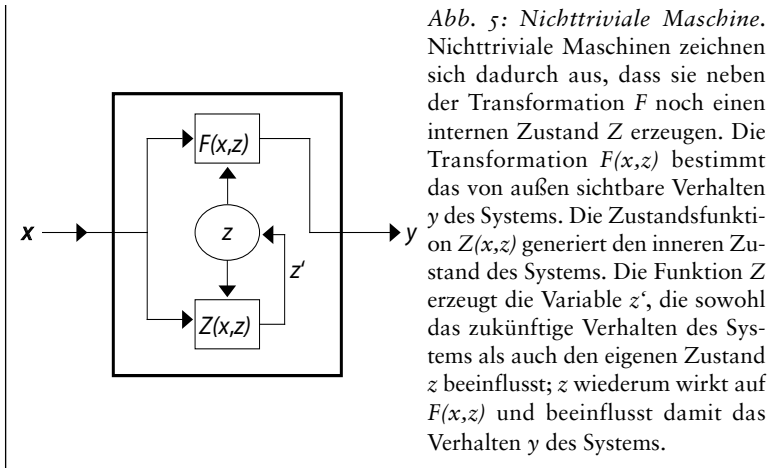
F(x,z)

x

z

y

z'

Z(x,z)

*Abb. 5: Nichttriviale Maschine.* Nichttriviale Maschinen zeichnen sich dadurch aus, dass sie neben der Transformation *F* noch einen internen Zustand *Z* erzeugen. Die Transformation *F(x,z)* bestimmt das von außen sichtbare Verhalten *y* des Systems. Die Zustandsfunktion *Z(x,z)* generiert den inneren Zustand des Systems. Die Funktion *Z* erzeugt die Variable *z'*, die sowohl das zukünftige Verhalten des Systems als auch den eigenen Zustand *z* beeinflusst; *z* wiederum wirkt auf *F(x,z)* und beeinflusst damit das Verhalten *y* des Systems.